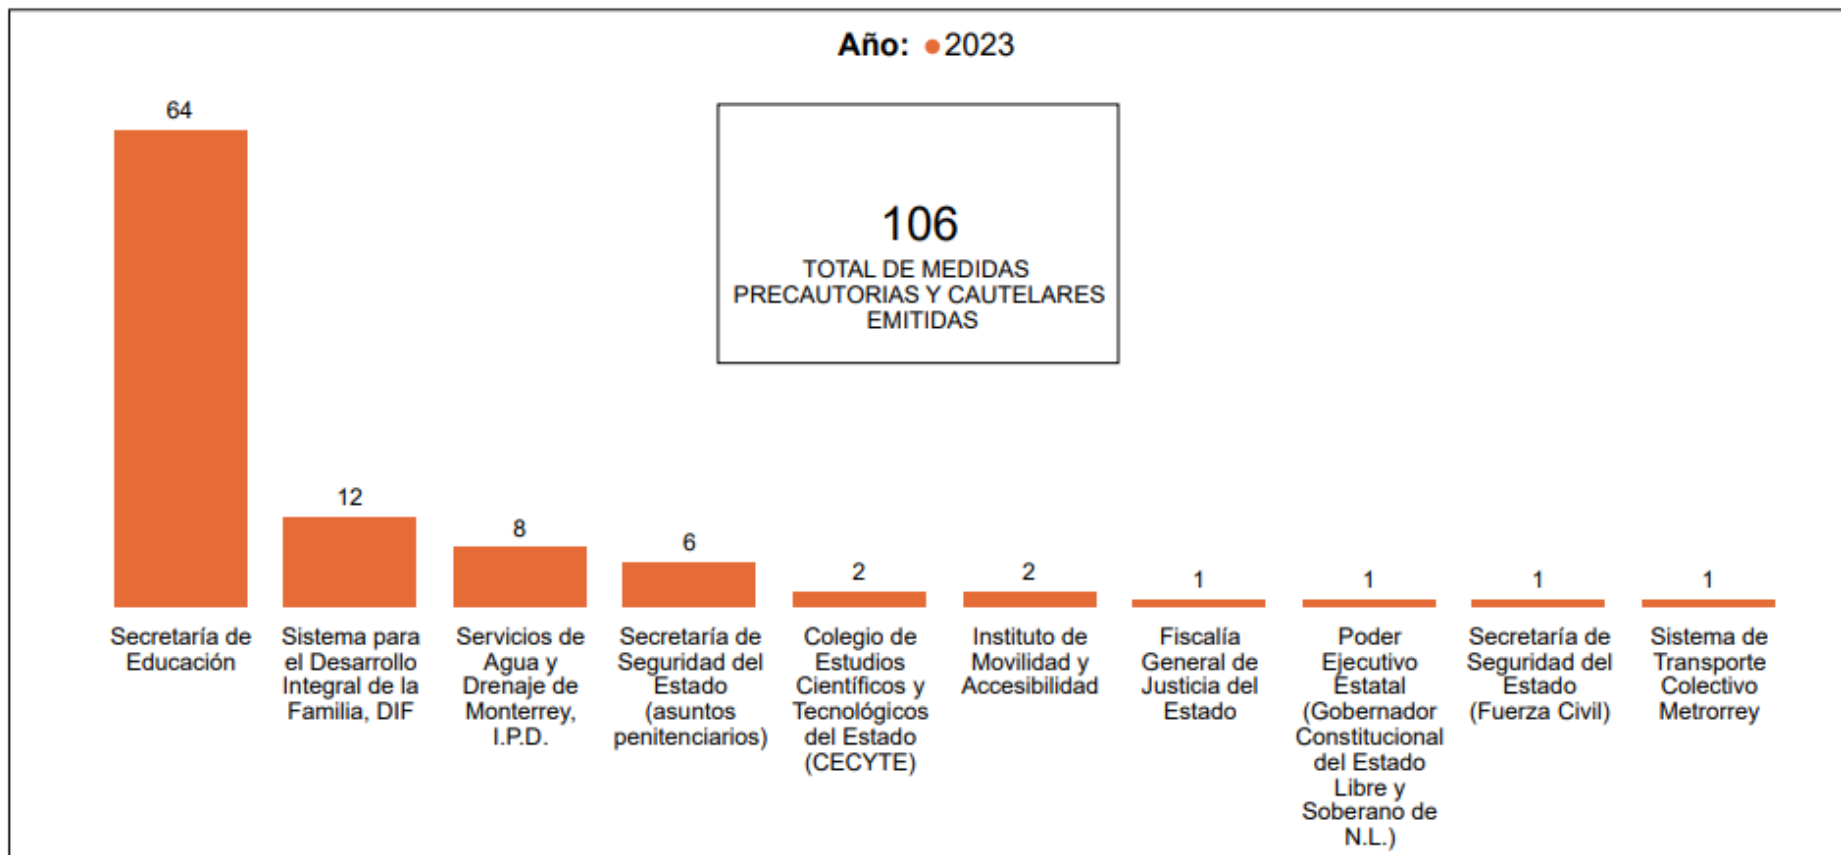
Año: 2023

106
TOTAL DE MEDIDAS PRECAUTORIAS Y CAUTELARES EMITIDAS

64
Secretaría de Educación

12
Sistema para el Desarrollo Integral de la Familia, DIF

8
Servicios de Agua y Drenaje de Monterrey, I.P.D.

6
Secretaría de Seguridad del Estado (asuntos penitenciarios)

2
Colegio de Estudios Científicos y Tecnológicos del Estado (CECYTE)

2
Instituto de Movilidad y Accesibilidad

1
Fiscalía General de Justicia del Estado

1
Poder Ejecutivo Estatal (Gobernador Constitucional del Estado Libre y Soberano de N.L.)

1
Secretaría de Seguridad del Estado (Fuerza Civil)

1
Sistema de Transporte Colectivo Metrorrey